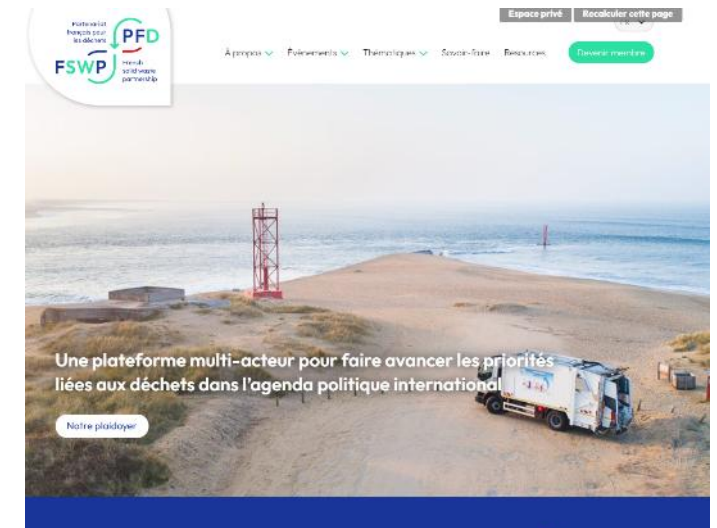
Partenariat français pour les déchets PFD

FSWP French solid waste partnership

Espace privé Recalculer cette page

À propos Événements Thématiques Savoir-faire Ressources Devenir membre

Une plateforme multi-acteur pour faire avancer les priorités liées aux déchets dans l'agenda politique international

Notre plaidoyer